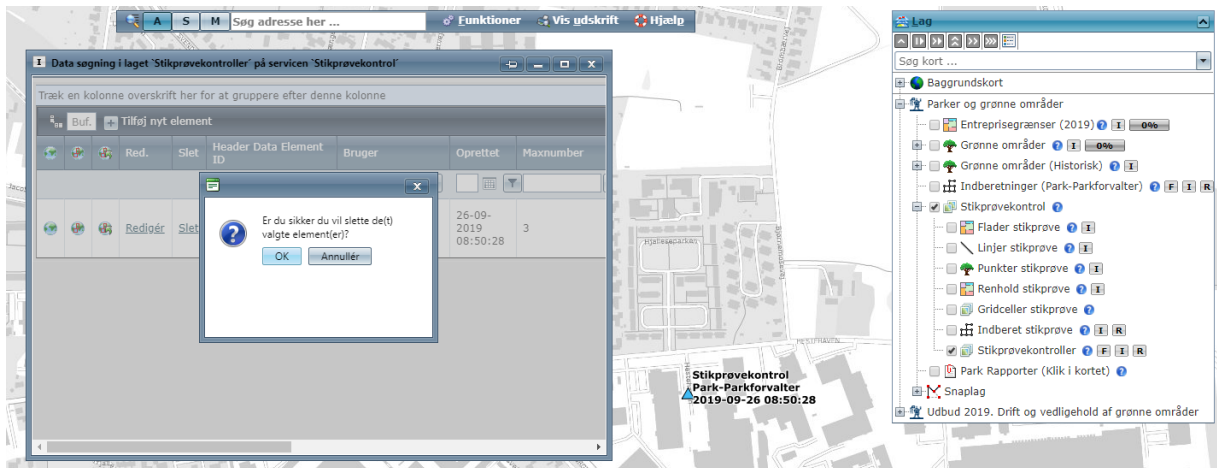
A S M Søg adresse her ... Funktioner Vis udskrift Hjælp

Data søgning i laget `Stikprøvekontroller` på servicen `Stikprøvekontrol`

Træk en kolonne overskrift her for at gruppere efter denne kolonne

Buf. Tilføj nyt element

| | | | Red. | Slet | Header Data Element ID | Bruger | Oprettet | Maxnumber |
|---|---|---|---|---|---|---|---|---|
| | | | Redigér | Slet | | | 26-09-2019 08:50:28 | 3 |

Er du sikker du vil slette de(t) valgte element(er)?

OK Annullér

Hjallesparken

HESTHAVEN

Stikprøvekontrol
Park-Parkforvalter
2019-09-26 08:50:28

Lag

Søg kort ...

Baggrundskort
Parker og grønne områder
Entreprisegrænser (2019) I 0%
Grønne områder I 0%
Grønne områder (Historisk) I
Indberetninger (Park-Parkforvalter) F I R
Stikprøvekontrol
Flader stikprøve I
Linjer stikprøve I
Punkter stikprøve I
Renhold stikprøve I
Gridceller stikprøve I
Indberet stikprøve I R
Stikprøvekontroller F I R
Park Rapporter (Klik i kortet)
Snaplag
Udbud 2019. Drift og vedligehold af grønne områder